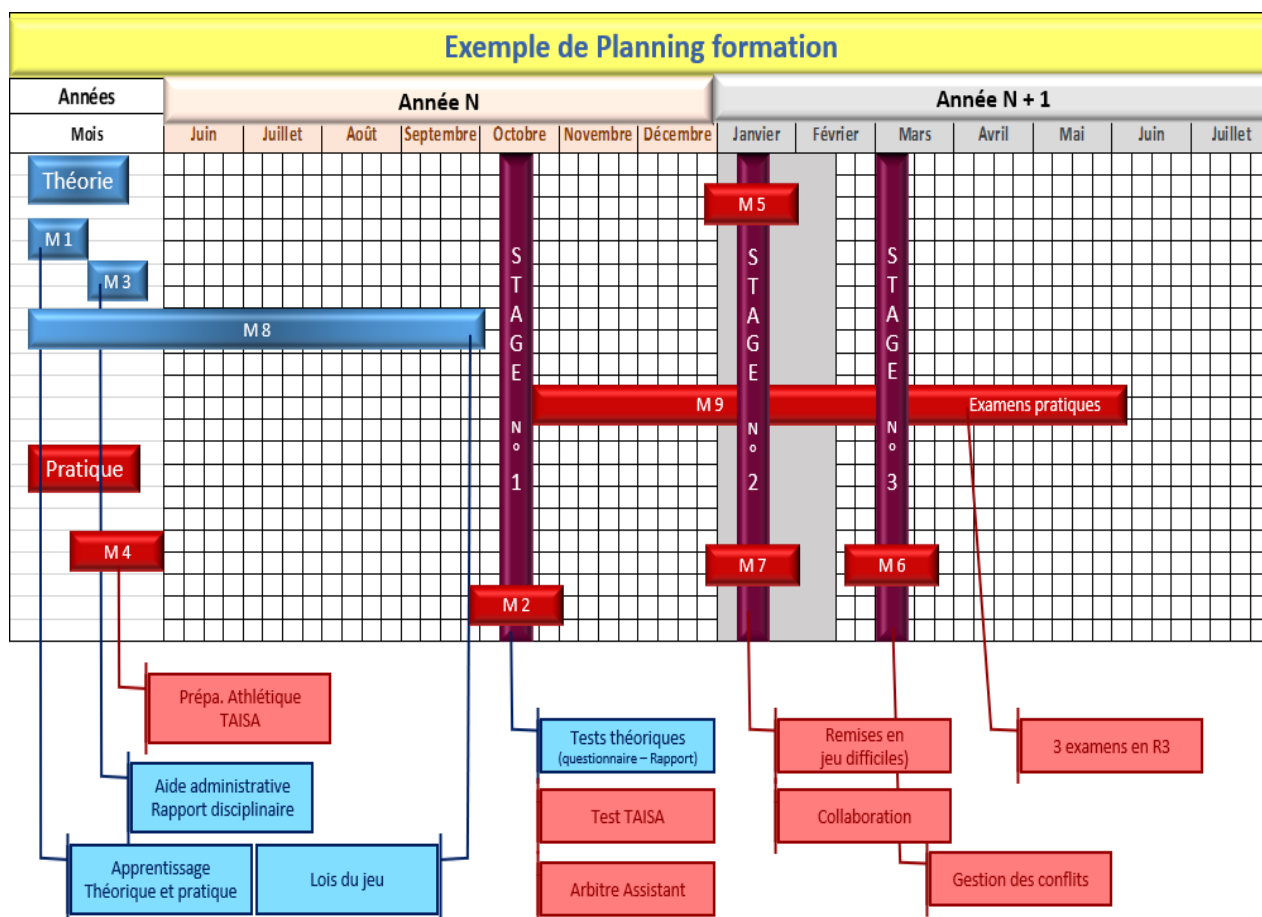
Exemple de Planning formation

| Années | Année N | | | | | | | Année N + 1 | | | | | | |
|---|---|---|---|---|---|---|---|---|---|---|---|---|---|---|
| Mois | Juin | Juillet | Août | Septembre | Octobre | Novembre | Décembre | Janvier | Février | Mars | Avril | Mai | Juin | Juillet |

Théorie

M 1

M 3

M 8

STAGE N° 1

M 5

STAGE N° 2

STAGE N° 3

M 9

Examens pratiques

Pratique

M 4

M 7

M 6

M 2

Prépa. Athlétique TAISA

Tests théoriques (questionnaire – Rapport)

Remises en jeu difficiles)

3 examens en R3

Aide administrative Rapport disciplinaire

Test TAISA

Collaboration

Gestion des conflits

Apprentissage Théorique et pratique

Lois du jeu

Arbitre Assistant